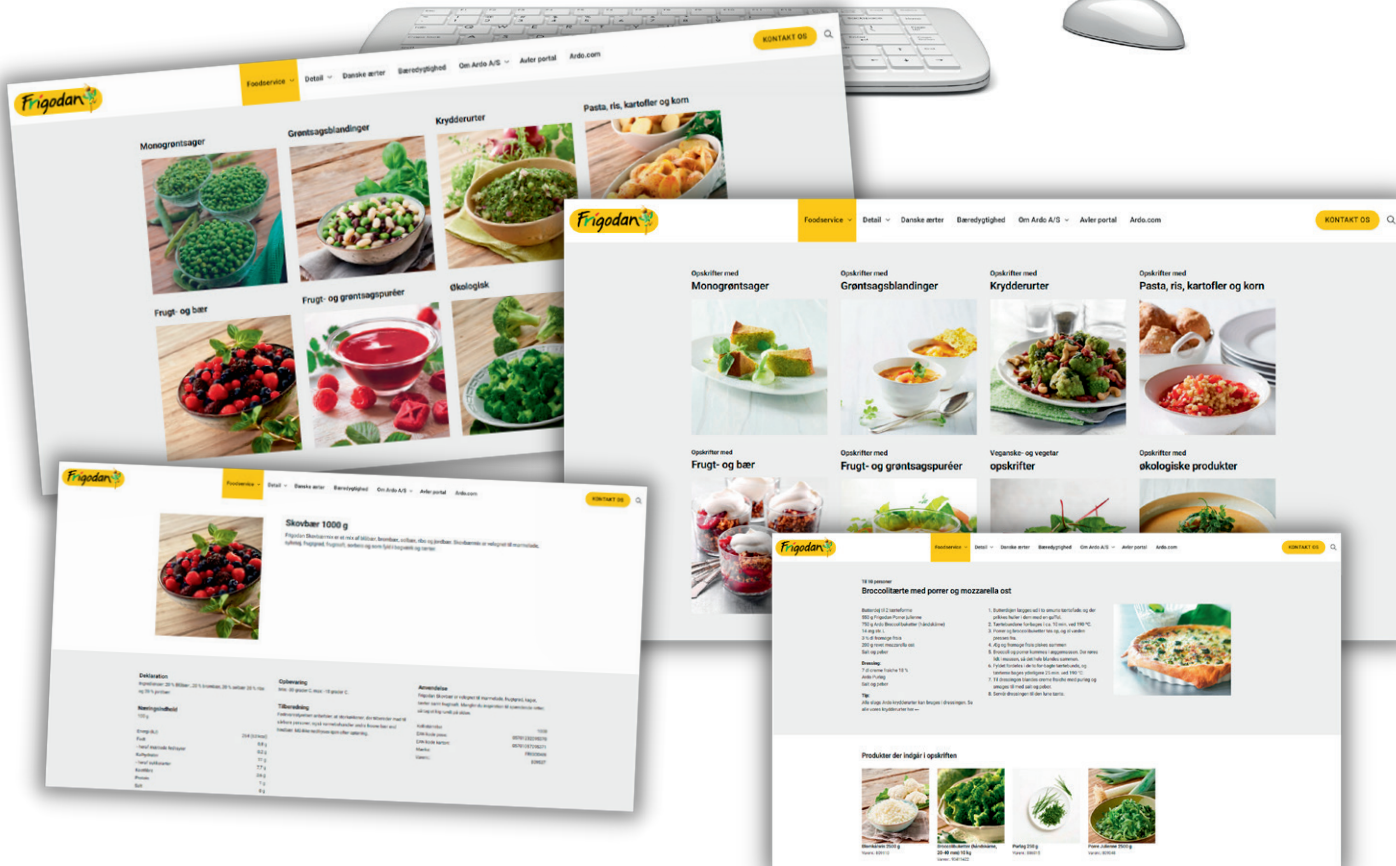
Frigodan

Foodservice Detail Danske ærter Bæredygtighed Om Ardo A/S Avler portal Ardo.com KONTAKT OS

Monogrøntsager

Grøntsagsblandinger

Krydderurter

Pasta, ris, kartofler og korn

Frugt- og bær

Frugt- og grøntsagspuréer

Økologisk

Frigodan

Foodservice Detail Danske ærter Bæredygtighed Om Ardo A/S Avler portal Ardo.com KONTAKT OS

Opskrifter med
Monogrøntsager

Opskrifter med
Grøntsagsblandinger

Opskrifter med
Krydderurter

Opskrifter med
Pasta, ris, kartofler og korn

Opskrifter med
Frugt- og bær

Opskrifter med
Frugt- og grøntsagspuréer

Veganske- og vegetar
opskrifter

Opskrifter med
økologiske produkter

Frigodan

Foodservice Detail Danske ærter Bæredygtighed Om Ardo A/S Avler portal Ardo.com KONTAKT OS

Skovbær 1000 g

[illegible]

Deklaration
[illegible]

Opbevaring
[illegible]

Anvendelse
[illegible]

Næringsindhold
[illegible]

Tilberedning
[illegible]

Frigodan

Foodservice Detail Danske ærter Bæredygtighed Om Ardo A/S Avler portal Ardo.com KONTAKT OS

Til 10 personer
Broccolitærte med porrer og mozzarella ost

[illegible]

Produkter der indgår i opskriften

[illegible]